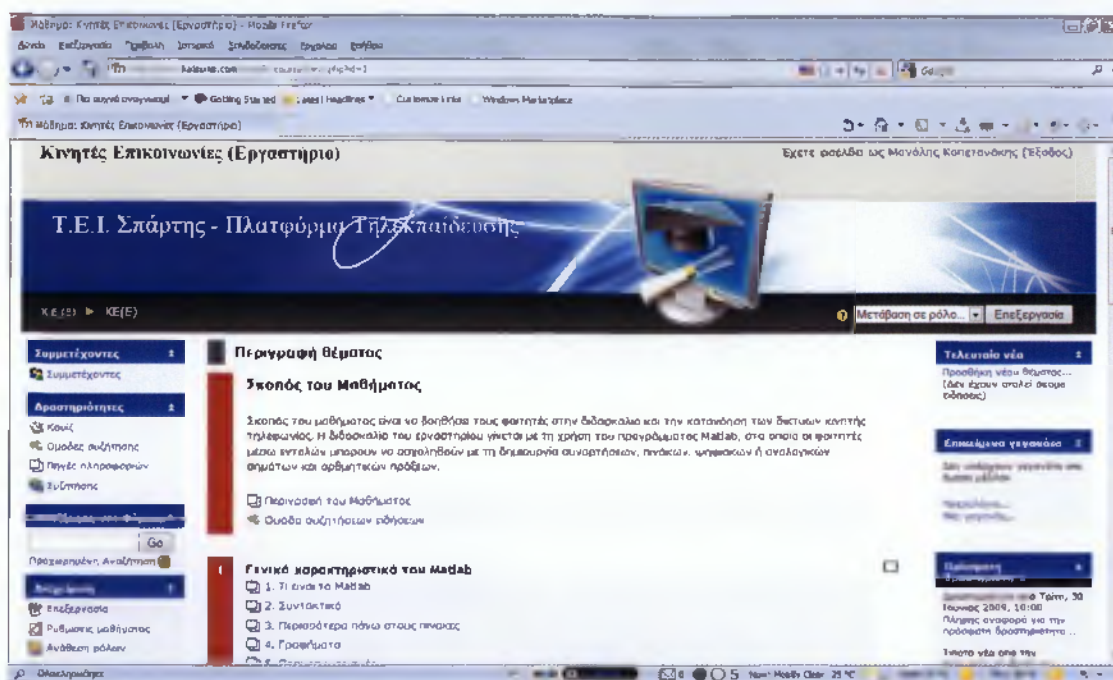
Μάθημα: Κινητές Επικοινωνίες [Εργαστήριο] - Mozilla Firefox

Αρχείο Επεξεργασία Προβολή Ιστορικό Σελιδοδείκτες Εργαλεία Βοήθεια

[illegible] course/view.php?id=1

Google

Πιο συχνά αναγνωσμένα Getting Started Latest Headlines Customize Links Windows Marketplace

Μάθημα: Κινητές Επικοινωνίες (Εργαστήριο)

Κινητές Επικοινωνίες (Εργαστήριο)

Έχετε εισέλθει ως Μανόλης Κωνσταντάκης (Έξοδος)

Τ.Ε.Ι. Σπάρτης - Πλατφόρμα Τηλεκπαίδευσης

ΚΕ(Ε) ► ΚΕ(Ε)

Μετάβαση σε ρόλο... Επεξεργασία

Συμμετέχοντες

Συμμετέχοντες

Δραστηριότητες

Κουίζ

Ομάδες συζήτησης

Πηγές πληροφοριών

Συζητήσεις

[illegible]

Go

Προχωρημένη Αναζήτηση

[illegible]

Επεξεργασία

Ρυθμίσεις μαθήματος

Ανάθεση ρόλων

Περιγραφή θέματος

Σκοπός του Μαθήματος

Σκοπός του μαθήματος είναι να βοηθήσει τους φοιτητές στην διδασκαλία και την κατανόηση των δικτύων κινητής τηλεφωνίας. Η διδασκαλία του εργαστηρίου γίνεται με τη χρήση του προγράμματος Matlab, στο οποίο οι φοιτητές μέσω εντολών μπορούν να ασχοληθούν με τη δημιουργία συναρτήσεων, πινάκων, γραφικών ή αναλογικών σημάτων και αριθμητικών πράξεων.

Περιγραφή του Μαθήματος

Ομάδα συζητήσεων ειδήσεων

Γενικά χαρακτηριστικά του Matlab

1. Τι είναι το Matlab

2. Συντακτικό

3. Περισσότερα πάνω στους πίνακες

4. Γραφήματα

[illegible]

Τελευταία νέα

Προσθήκη νέου θέματος...
(Δεν έχουν σταλεί ακόμα ειδήσεις)

Επικείμενα γεγονότα

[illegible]

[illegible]

Ημερολόγιο

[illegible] Τρίτη, 30 Ιουνίου 2009, 10:00
Πλήρης αναφορά για την πρόσφατη δραστηριότητα...

Τίποτα νέο από την

Ολοκληρώθηκε

5 Now: Mostly Clear 25 °C